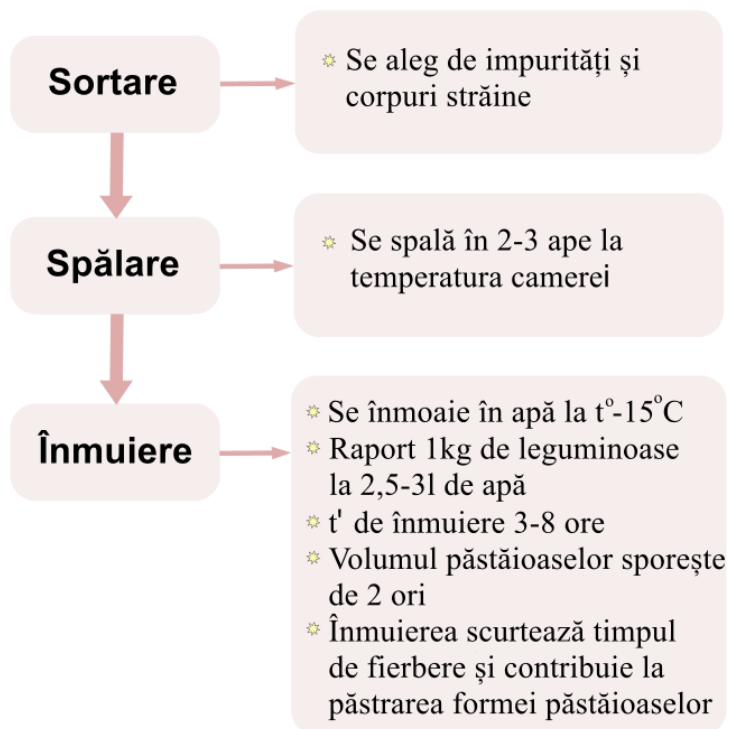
Sortare

Se aleg de impurități și corpuri străine

Spălare

Se spală în 2-3 ape la temperatura camerei

Înmuiere

Se înmoaie în apă la $t^o$-$15^oC$
Raport 1kg de leguminoase la 2,5-3l de apă
t' de înmuiere 3-8 ore
Volumul păstăioaselor sporește de 2 ori
Înmuierea scurtează timpul de fierbere și contribuie la păstrarea formei păstăioaselor